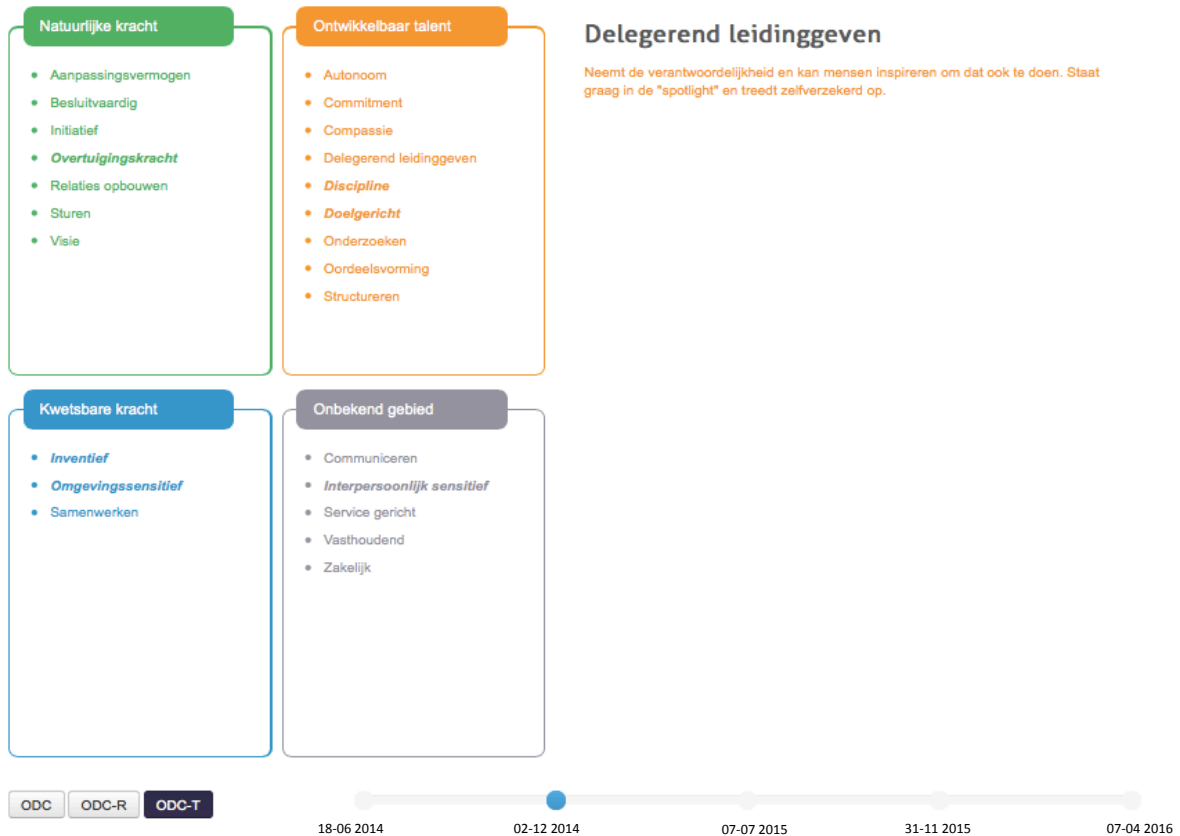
Natuurlijke kracht

- Aanpassingsvermogen
- Besluitvaardig
- Initiatief
- *Overtuigingskracht*
- Relaties opbouwen
- Sturen
- Visie

Ontwikkelbaar talent

- Autonoom
- Commitment
- Compassie
- Delegerend leidinggeven
- *Discipline*
- *Doelgericht*
- Onderzoeken
- Oordeelsvorming
- Structureren

Delegerend leidinggeven

Neemt de verantwoordelijkheid en kan mensen inspireren om dat ook te doen. Staat graag in de "spotlight" en treedt zelfverzekerd op.

Kwetsbare kracht

- *Inventief*
- *Omgevingssensitief*
- Samenwerken

Onbekend gebied

- Communiceren
- *Interpersoonlijk sensitief*
- Service gericht
- Vasthoudend
- Zakelijk

ODC ODC-R ODC-T

18-06 2014 02-12 2014 07-07 2015 31-11 2015 07-04 2016